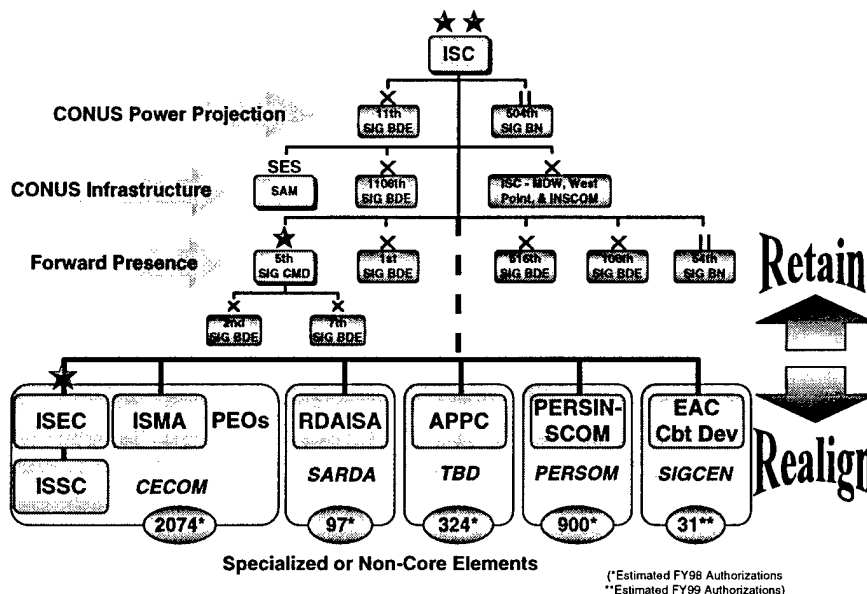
ISC

CONUS Power Projection

11th SIG BDE

504th SIG BN

SES

CONUS Infrastructure

SAM

1106th SIG BDE

ISC - MDW, West Point, & INSCOM

Forward Presence

5th SIG CMD

1st SIG BDE

516th SIG BDE

106th SIG BDE

54th SIG BN

2nd SIG BDE

7th SIG BDE

Retain

Realign

ISEC

ISMA

PEOs

ISSC

CECOM

2074*

RDAISA

SARDA

97*

APPC

TBD

324*

PERSIN-SCOM

PERSOM

900*

EAC Cbt Dev

SIGCEN

31**

Specialized or Non-Core Elements

(*Estimated FY98 Authorizations
**Estimated FY99 Authorizations)